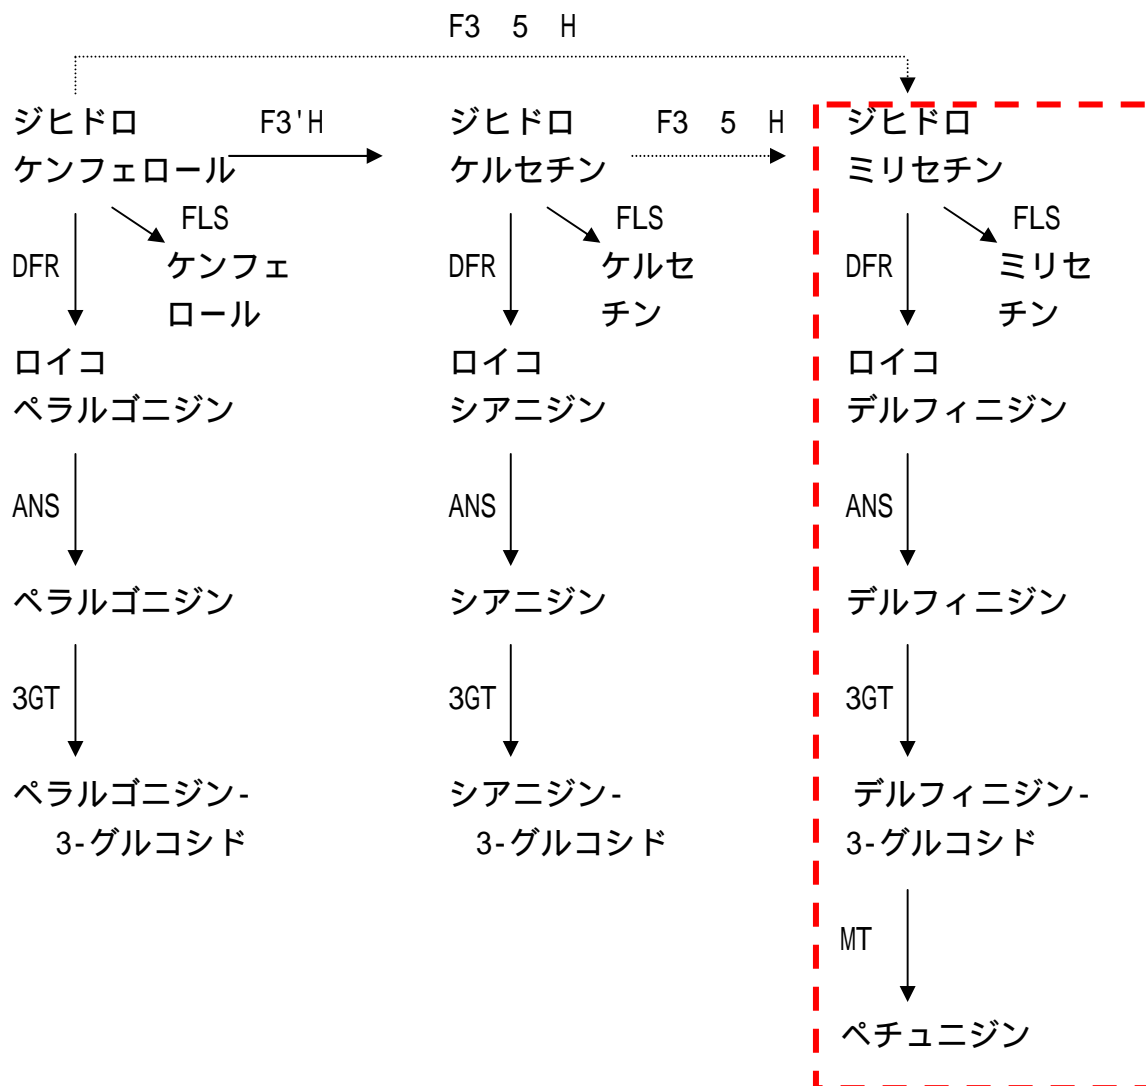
F3 5 H

ジヒドロ ケンフェロール

F3'H

ジヒドロ ケルセチン

F3 5 H

ジヒドロ ミリセチン

FLS

ケンフェロール

DFR

FLS

ケルセチン

DFR

FLS

ミリセチン

DFR

ロイコ ペラルゴニジン

ロイコ シアニジン

ロイコ デルフィニジン

ANS

ANS

ANS

ペラルゴニジン

シアニジン

デルフィニジン

3GT

3GT

3GT

ペラルゴニジン-3-グルコシド

シアニジン-3-グルコシド

デルフィニジン-3-グルコシド

MT

ペチュニジン